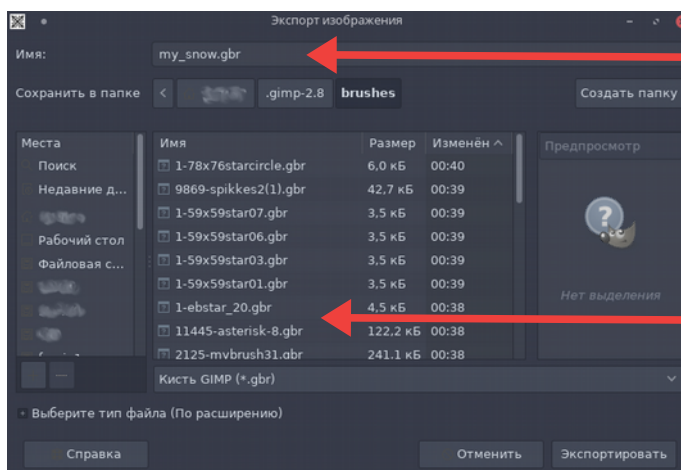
Экспорт изображения

Имя: my_snow.gbr

Сохранить в папке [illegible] .gimp-2.8 brushes Создать папку

Места
Поиск
Недавние д...
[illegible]
Рабочий стол
Файловая с...
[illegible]
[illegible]
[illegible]
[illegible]

| Имя | Размер | Изменён |
|---|---|---|
| 1-78x76starcircle.gbr | 6,0 кБ | 00:40 |
| 9869-spikkes2(1).gbr | 42,7 кБ | 00:39 |
| 1-59x59star07.gbr | 3,5 кБ | 00:39 |
| 1-59x59star06.gbr | 3,5 кБ | 00:39 |
| 1-59x59star03.gbr | 3,5 кБ | 00:39 |
| 1-59x59star01.gbr | 3,5 кБ | 00:39 |
| 1-ebstar_20.gbr | 4,5 кБ | 00:38 |
| 11445-asterisk-8.gbr | 122,2 кБ | 00:38 |
| 2125-mybrush31.gbr | 241,1 кБ | 00:38 |

Предпросмотр

Нет выделения

Кисть GIMP (*.gbr)

Выберите тип файла (По расширению)

Справка Отменить Экспортировать